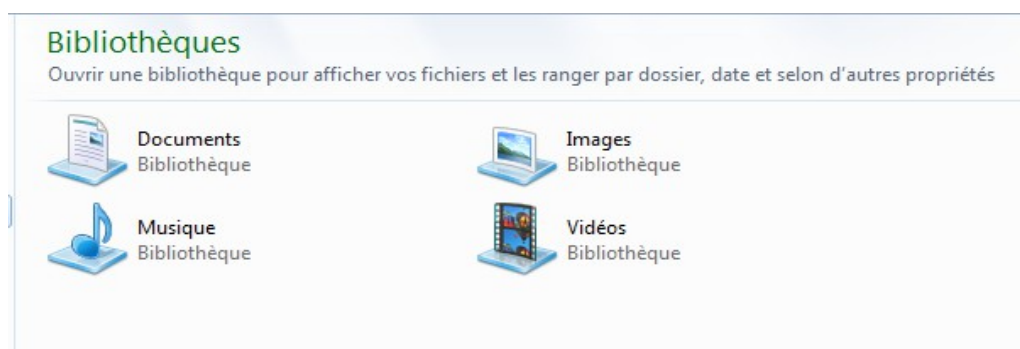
Bibliothèques
Ouvrir une bibliothèque pour afficher vos fichiers et les ranger par dossier, date et selon d'autres propriétés

Documents
Bibliothèque

Images
Bibliothèque

Musique
Bibliothèque

Vidéos
Bibliothèque